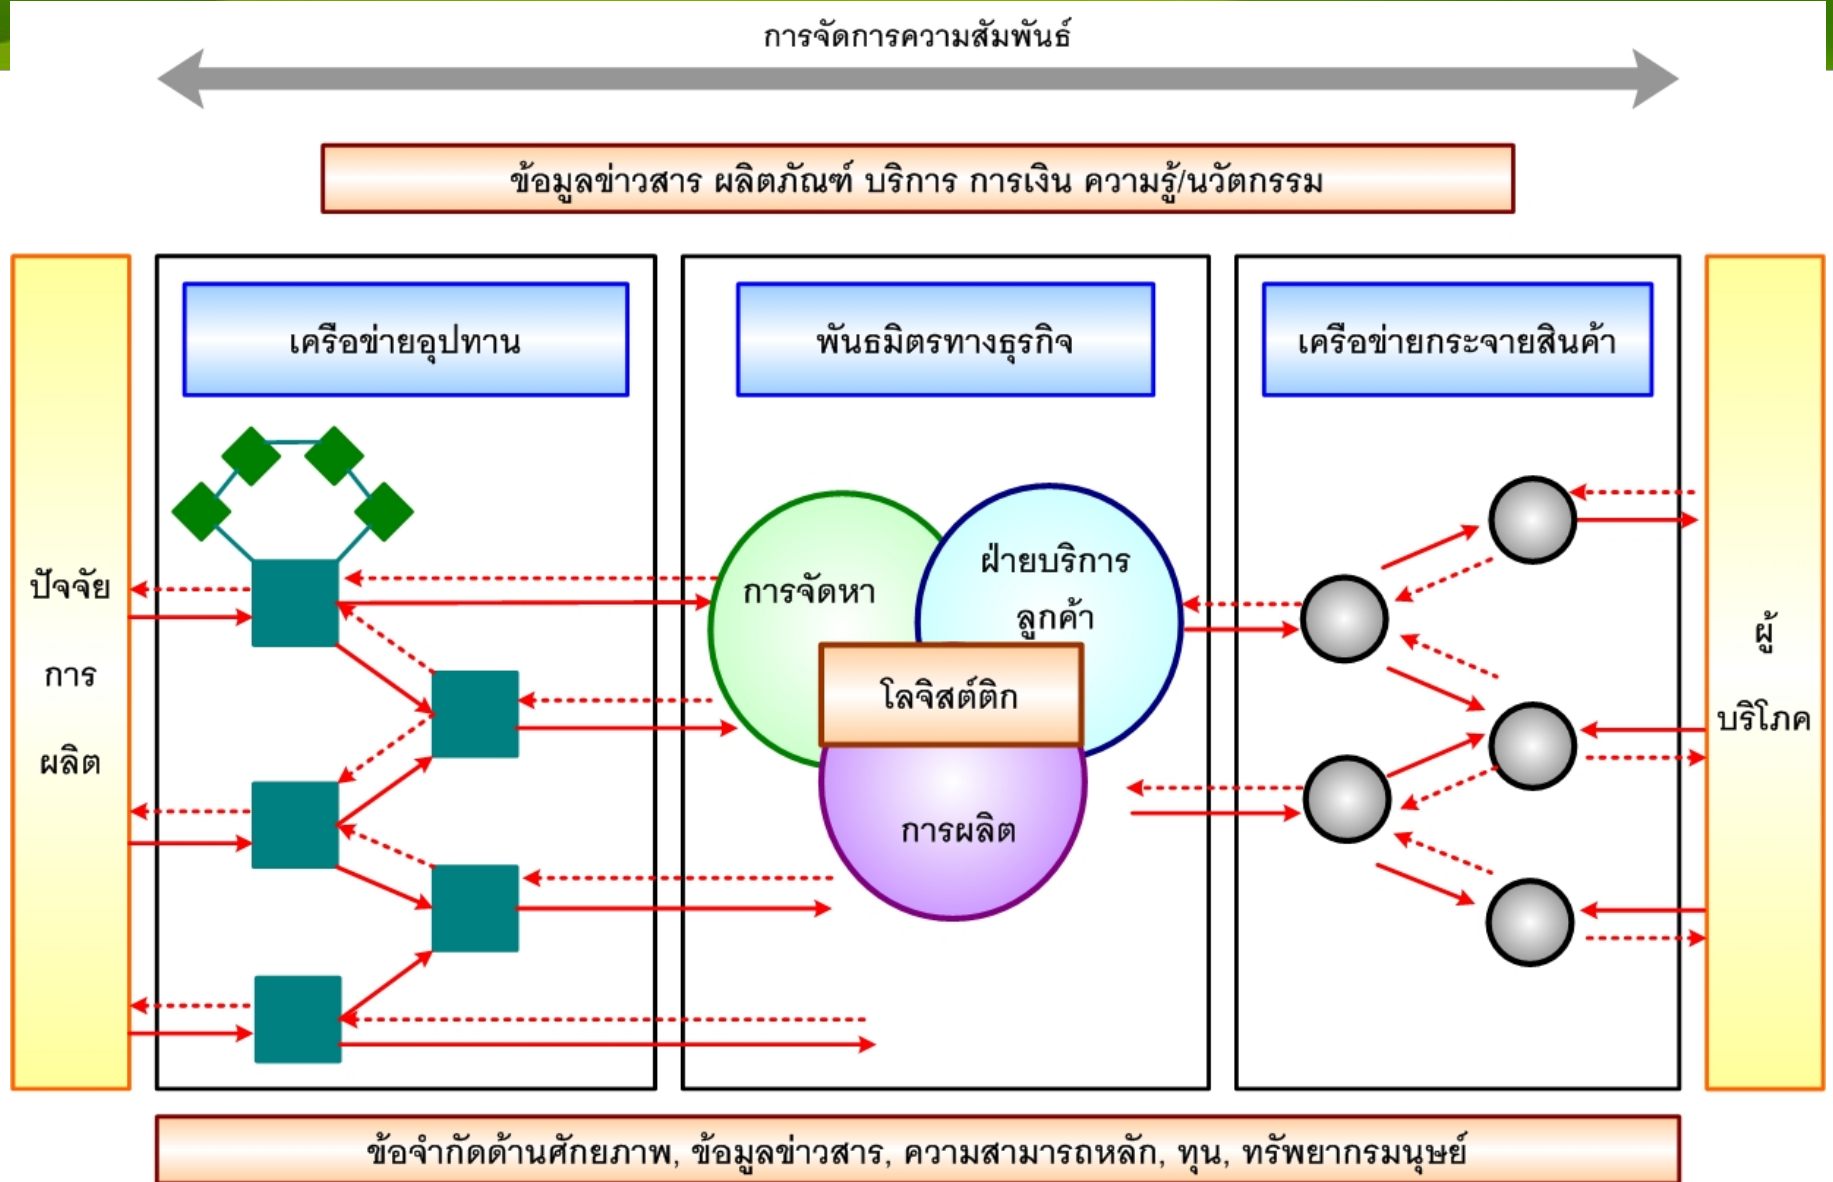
การจัดการความสัมพันธ์

ข้อมูลข่าวสาร ผลิตภัณฑ์ บริการ การเงิน ความรู้/นวัตกรรม

ปัจจัย
การ
ผลิต

เครือข่ายอุปทาน

พันธมิตรทางธุรกิจ

การจัดหา

ฝ่ายบริการลูกค้า

โลจิสติ์ติก

การผลิต

เครือข่ายกระจายสินค้า

ผู้
บริโภค

ข้อจำกัดด้านศักยภาพ, ข้อมูลข่าวสาร, ความสามารถหลัก, ทุน, ทรัพยากรมนุษย์